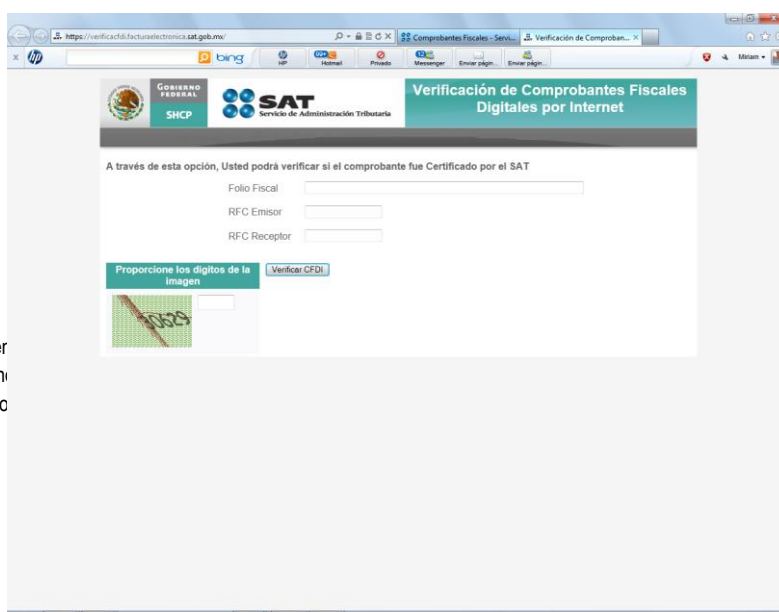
https://verificacfdi.facturaelectronica.sat.gob.mx/

Comprobantes Fiscales - Servi...

Verificación de Comproban...

bing

HP

Hotmail

Privado

Messenger

Enviar págin...

Enviar págin...

Miriam

GOBIERNO FEDERAL

SHCP

SAT Servicio de Administración Tributaria

Verificación de Comprobantes Fiscales Digitales por Internet

A través de esta opción, Usted podrá verificar si el comprobante fue Certificado por el SAT

Folio Fiscal

RFC Emisor

RFC Receptor

Proporcione los digitos de la imagen

Verificar CFDI

0629